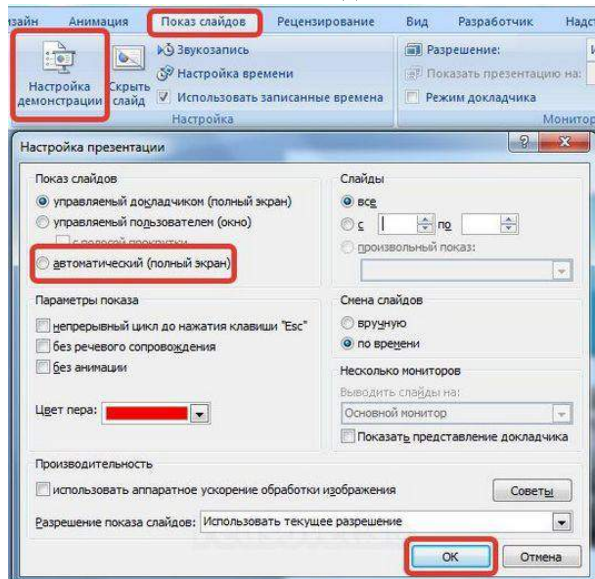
азайн Анимация Показ слайдов Рецензирование Вид Разработчик Надст

Настройка демонстрации
Скрыть слайд
Звукозапись
Настройка времени
Использовать записанные времена
Настройка
Разрешение:
Показать презентацию на:
Режим докладчика
Монитор

Настройка презентации
?
Показ слайдов
управляемый докладчиком (полный экран)
управляемый пользователем (окно)
с полосой прокрутки
автоматический (полный экран)
Слайды
все
с
по
произвольный показ:
Параметры показа
непрерывный цикл до нажатия клавиши "Esc"
без речевого сопровождения
без анимации
Цвет пера:
Смена слайдов
вручную
по времени
Несколько мониторов
Выводить слайды на:
Основной монитор
Показать представление докладчика
Производительность
использовать аппаратное ускорение обработки изображения
Советы
Разрешение показа слайдов:
Использовать текущее разрешение
ОК
Отмена